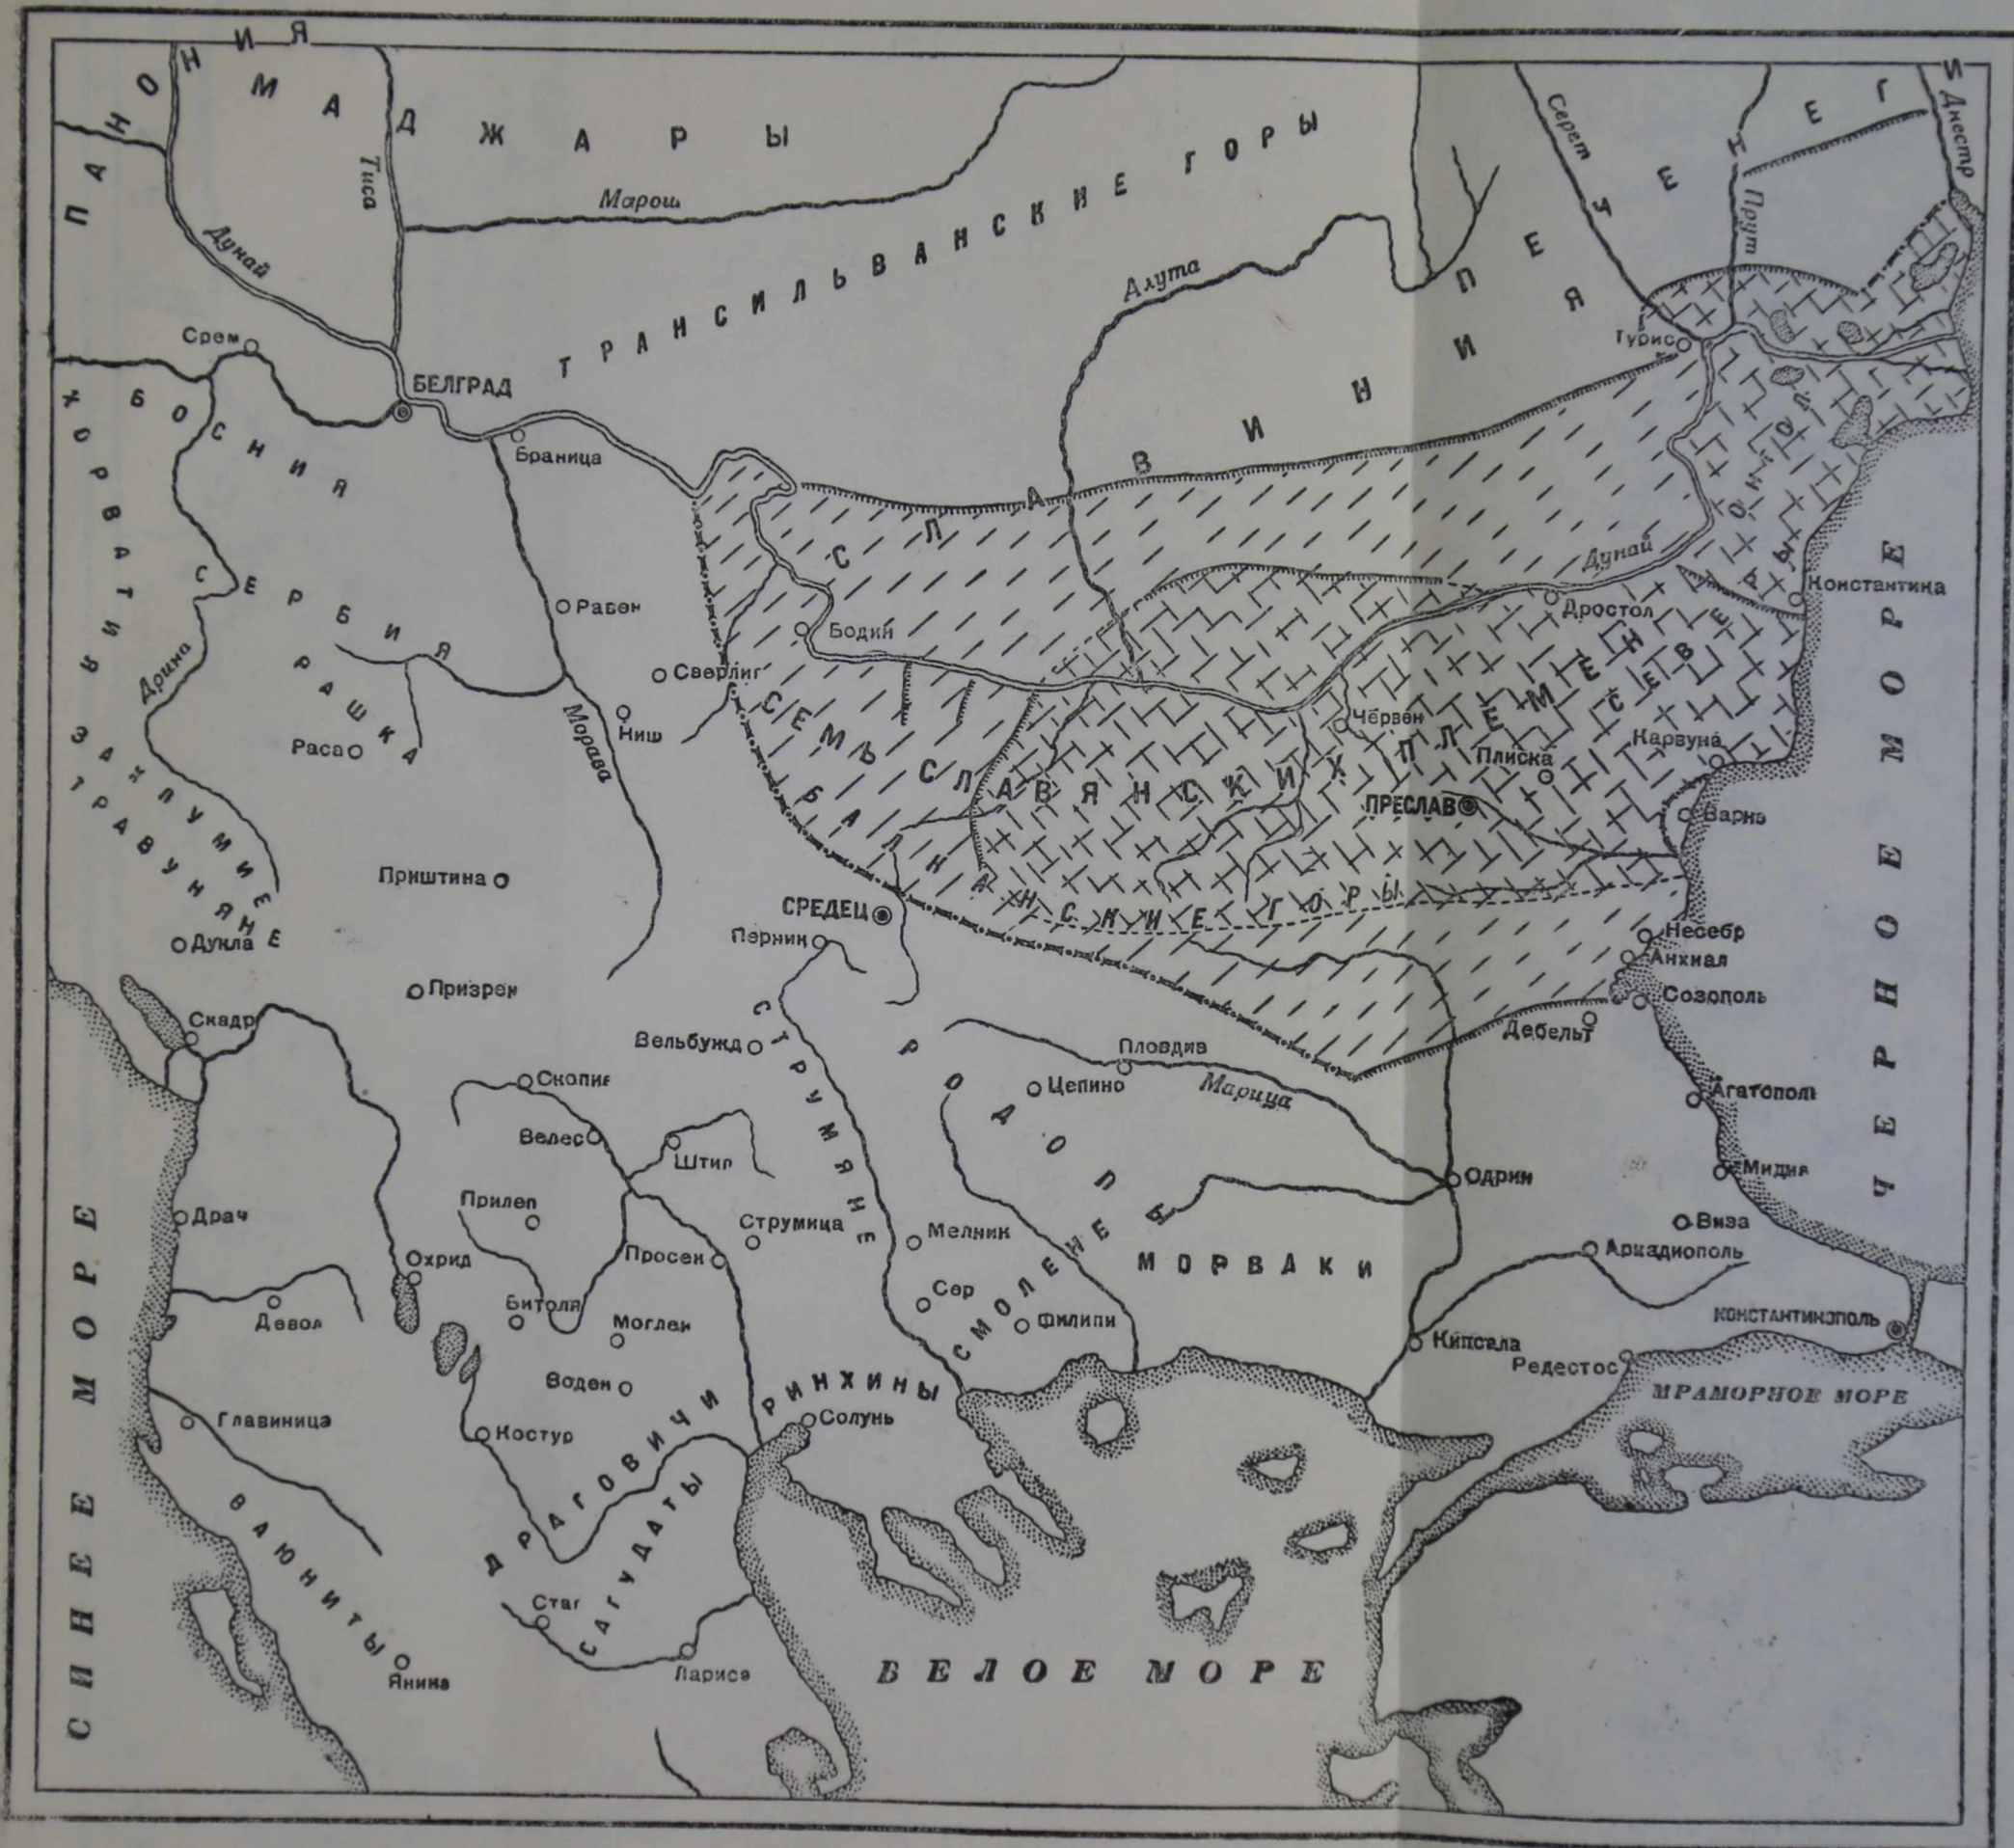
ПАНОНИЯ
МАДЖАРЫ
Тиса
Марош
Дунай
ТРАНСИЛЬВАНСКИЕ ГОРЫ
Серет
Прут
Днестр
ПЕЧЕНЕГИ
Алута
Срем
БЕЛГРАД
ХОРВАТИЯ
БОСНИЯ
Браница
СЛАВИНИЯ
Турис
ОНГЛ
Дунай
Константица
ЧЕРНОЕ МОРЕ
СЕРБИЯ
Дрина
Рабен
Бодин
Дростол
РАШКА
Сверлиг
Морава
Ниш
Раса
СЕМЬ СЛАВЯНСКИХ ПЛЕМЕН
СЕВЕРИ
Червен
Плиска
Карвуна
ПРЕСЛАВ
Варна
ЗАХЛУМИЕ
ТРАВУНИЯНЕ
Приштина
БАЛКАНСКИЕ ГОРЫ
СРЕДЕЦ
Перник
Дукла
Несебр
Анхиал
Созополь
Призрен
Скадр
Дебельт
Вельбужд
СТРУМЯНЕ
РОДОПЫ
Пловдив
Цепино
Марица
Скопие
Агатопол
Велес
Штип
Одрин
Мидия
Прилеп
Драч
Охрид
Струмица
Мелник
Просек
СМОЛЕНЕ
МОРВАКИ
Виза
Аркадиополь
Битоля
Девол
Моглен
Сер
Филипи
КОНСТАНТИНОПОЛЬ
Кипсела
Редестос
МРАМОРНОЕ МОРЕ
Воден
РИНХИНЫ
Солунь
Главиница
Костур
ДРАГОВИЧИ
СИНЕЕ МОРЕ
ВАЮНИТЫ
САГУДАТЫ
Стаг
Лариса
Янина
БЕЛОЕ МОРЕ